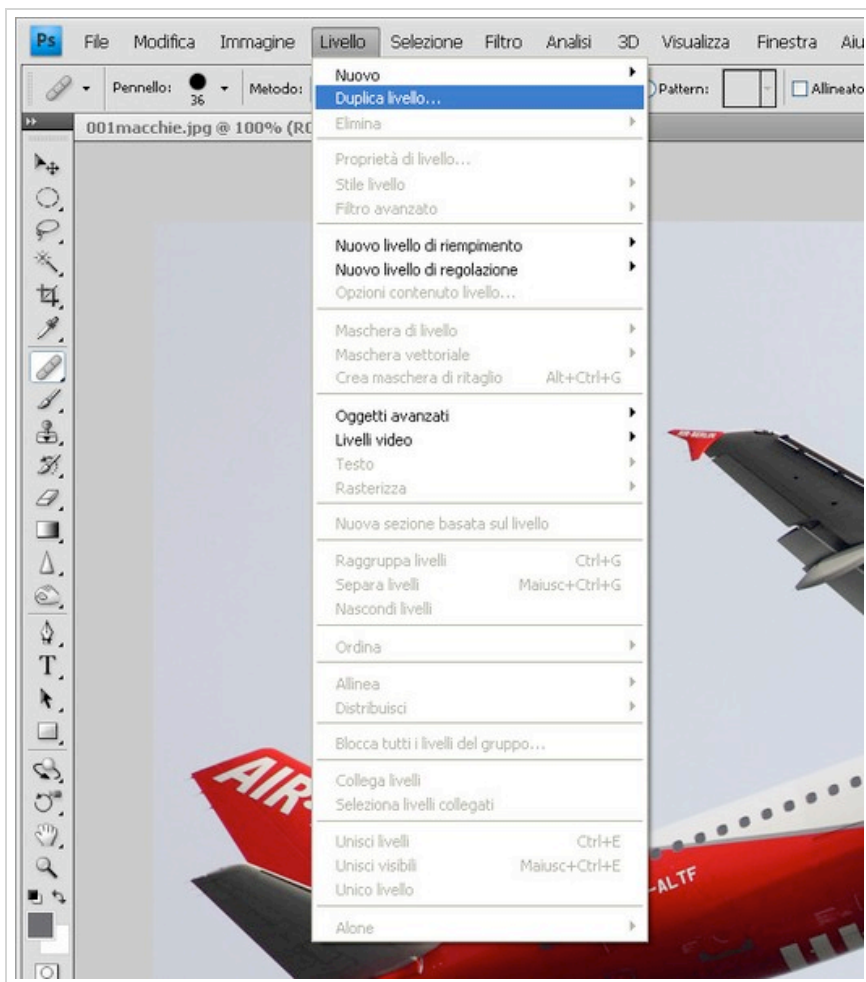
Ps File Modifica Immagine Livello Selezione Filtro Analisi 3D Visualizza Finestra Aiu

Pennello: 36 Metodo: Pattern: Allineato

001macchie.jpg @ 100% (R

Nuovo
Duplica livello...
Elimina

Proprietà di livello...
Stile livello
Filtro avanzato

Nuovo livello di riempimento
Nuovo livello di regolazione
Opzioni contenuto livello...

Maschera di livello
Maschera vettoriale
Crea maschera di ritaglio Alt+Ctrl+G

Oggetti avanzati
Livelli video
Testo
Rasterizza

Nuova sezione basata sul livello

Raggruppa livelli Ctrl+G
Separa livelli Maiusc+Ctrl+G
Nascondi livelli

Ordina

Allinea
Distribuisci

Blocca tutti i livelli del gruppo...

Collega livelli
Seleziona livelli collegati

Unisci livelli Ctrl+E
Unisci visibili Maiusc+Ctrl+E
Unico livello

Alone

AIR

-ALTF